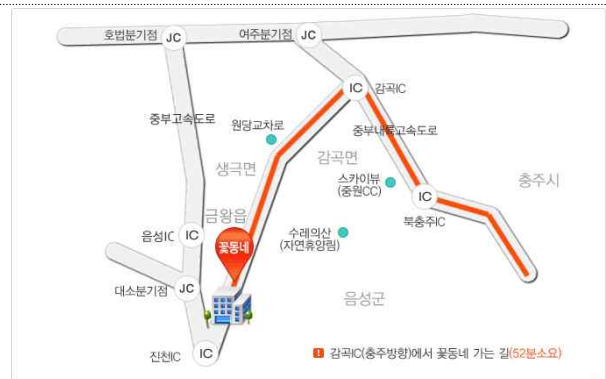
호법분기점 JC
여주분기점 JC
IC 감곡IC
중부고속도로
원당교차로
생극면
감곡면
중부내륙고속도로
스카이뷰 (중원CC)
IC
충주시
북충주IC
금왕읍
수레의산 (자연휴양림)
음성IC IC
꽃동네
대소분기점 JC
음성군
진천IC IC
! 감곡IC(충주방향)에서 꽃동네 가는 길(52분소요)